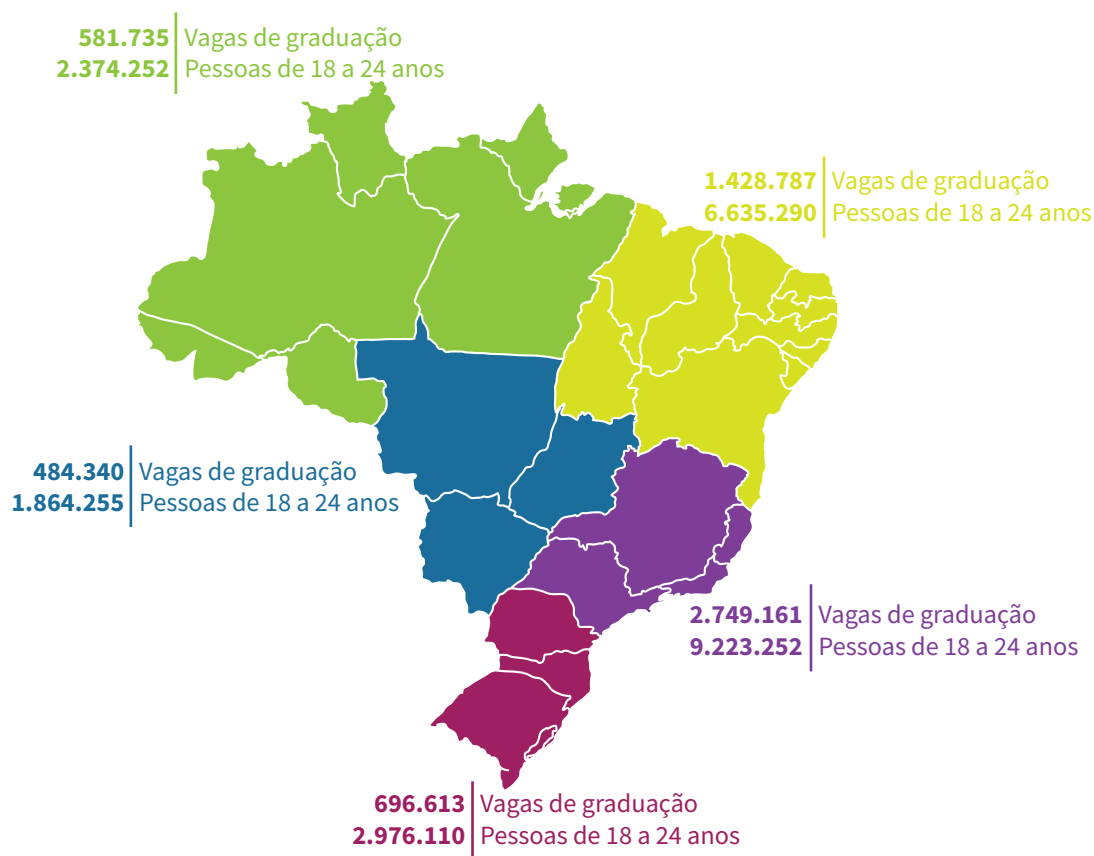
581.735 | Vagas de graduação
2.374.252 | Pessoas de 18 a 24 anos

1.428.787 | Vagas de graduação
6.635.290 | Pessoas de 18 a 24 anos

484.340 | Vagas de graduação
1.864.255 | Pessoas de 18 a 24 anos

2.749.161 | Vagas de graduação
9.223.252 | Pessoas de 18 a 24 anos

696.613 | Vagas de graduação
2.976.110 | Pessoas de 18 a 24 anos